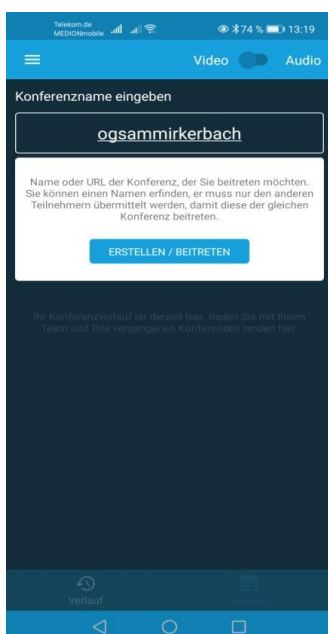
Telekom.de MEDIONmobile 74 % 13:19

Video Audio

Konferenzname eingeben

ogsammirkerbach

Name oder URL der Konferenz, der Sie beitreten möchten. Sie können einen Namen erfinden, er muss nur den anderen Teilnehmern übermittelt werden, damit diese der gleichen Konferenz beitreten.

ERSTELLEN / BEITRETEN

Ihr Konferenzverlauf ist derzeit leer. Reden Sie mit Ihrem Team und Ihre vergangenen Konferenzen landen hier.

Verlauf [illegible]